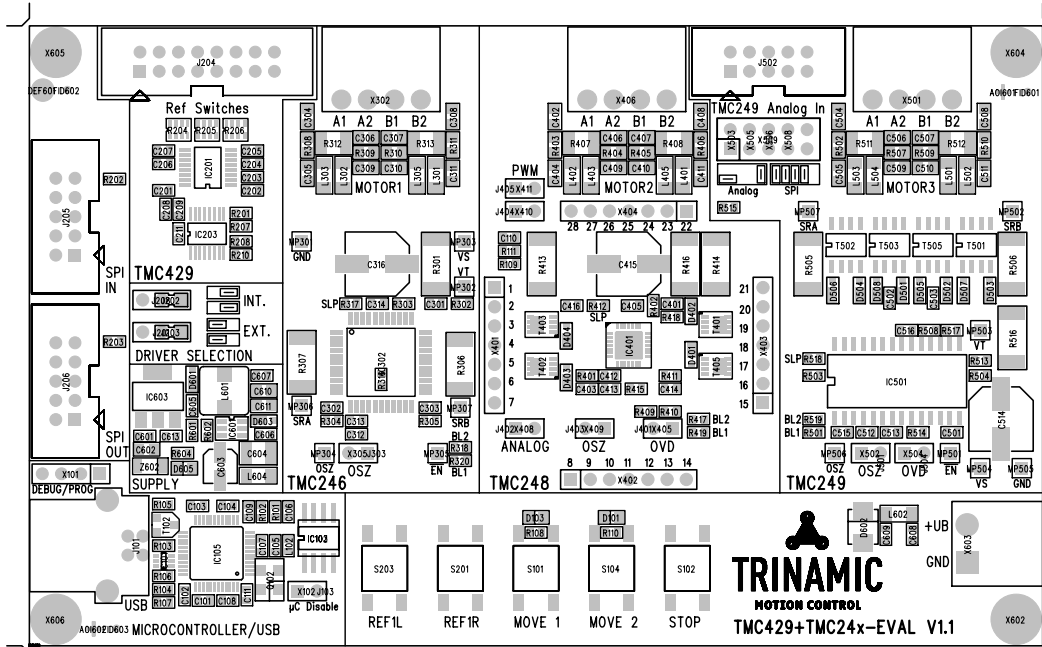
X605
J204
DEF60FID602
Ref Switches
R204 R205 R206
C207 C206 IC201 C205 C204 C203 C202 C201
C208 C209 R201 R207 IC203 C211 R208 R210
R202
J205
SPI IN
TMC429
R203
J206
SPI OUT
INT.
EXT.
DRIVER SELECTION
IC603 L601 C607 C610 C611 C603 C604 L604
SUPPLY
X101
DEBUG/PROG
X302
A1 A2 B1 B2
C304 R308 R312 C306 C307 R309 R310 R313 R311 C308
C303 L303 L302 C305 C310 L305 L301 C311
MOTOR1
MP30 GND
C316
R301
MP303 VS VT
MP302
SLP R317 C314 R303 C301 R302
R307
IC302
R306
MP306 SRA
C302 R304 C313 C312
R303 R305
MP307 SRB BL2
MP304 OSZ
X305 J303
OSZ
MP305 EN
R318 R320 BL1
TMC246
X406
A1 A2 B1 B2
R402 R403 R407 C406 C407 R404 R409 R405 R408 R406 C408
PWM
C404 L402 C409 C410 L405 L401 C411
J405 X411
MOTOR2
J404 X410
X404
28 27 26 25 24 23 22
C110 R111 R109
R413
C415
R416 R414
1 2 3 4 5 6 7
X401
C416 R412 C405 R402 C401 R418
SLP
T403 D404 IC401 D402 T401
T402 D403
C412 C403 C413 R415
D401 T405
21 20 19 18 17 16 15
X403
R411 C414
R409 R410 R417 BL2
J402 X408
ANALOG
J403 X409
OSZ
J401 X405
OVD
R419 BL1
8 9 10 11 12 13 14
X402
TMC248
J502
TMC249 Analog In
X503 X505 X506 X508
Analog SPI
R515
X501
A1 A2 B1 B2
C504 R502 R511 C506 C507 R507 R509 R512 R510 C508
C505 L503 L504 C509 C510 L505 L502 C511
MOTOR3
X604
A0I601FID601
MP501 SRA
MP502 SRB
T502 T503 T505 T501
R505 R506
D506 D504 D502 D501 D505 D503 D507 D503
C516 R508 R517 MP503 VT
R516
SLP R518 R503
IC501
R513 R504
BL2 R519 BL1 R501
C515 C512 C513 R514 C501
C514
MP506 OSZ
X502 OSZ
X504 OVD
MP50 EN
MP504 VS
MP505 GND
TMC249
R105 C103 C104 C109 R102 R101 C106
R103 T102
J101
IC105
C107 C105 L102
IC103
R106 R104 R107
C101 C108 C111
D602
X102 J103
µC Disable
USB
X606
A0I602ID603 MICROCONTROLLER/USB
S203 S201
REF1L REF1R
D103 R108
S101
MOVE 1
D101 R110
S104
MOVE 2
S102
STOP
D602 L602 C609 C608
+UB
GND
X603
TRINAMIC
MOTION CONTROL
TMC429+TMC24x-EVAL V1.1
X602